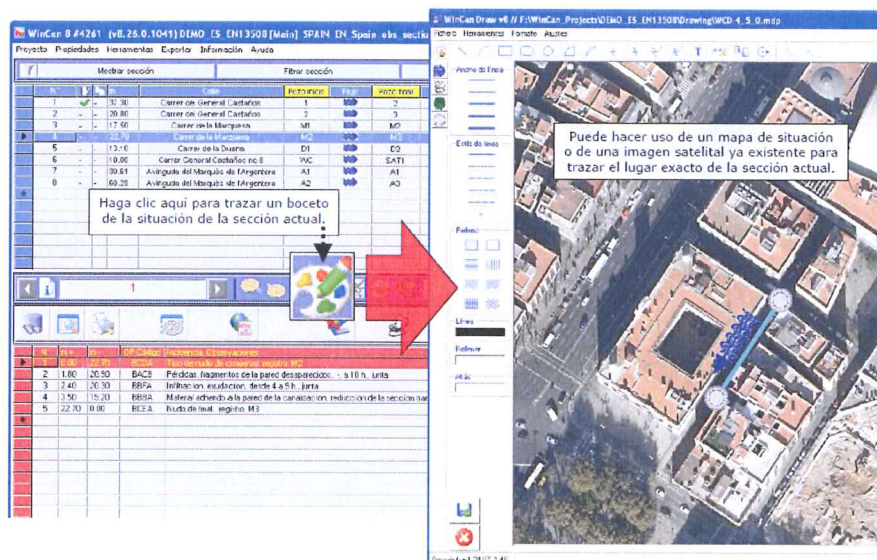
WinCan 8 #4261 (v8.26.0.1041) DEMO_ES_EN13508[Main] SPAIN_EN Spain obs secti

Proyecto Propiedades Herramientas Exportar Información Ayuda

Mostrar sección

Filtrar sección

| | | | | Calle | Pozo inicio | | Pozo final |
|---|---|---|---|---|---|---|---|
| 1 | | | 32.30 | Carrer del General Castaños | 1 | | 2 |
| 2 | | | 20.80 | Carrer del General Castaños | 2 | | 3 |
| 3 | | | 17.50 | Carrer de la Marquesa | M1 | | M2 |
| 4 | | | 22.70 | Carrer de la Marquesa | M2 | | M3 |
| 5 | | | 13.10 | Carrer de la Duana | D1 | | D2 |
| 6 | | | 10.00 | Carrer General Castaños no 8 | WC | | SAT1 |
| 7 | | | 30.61 | Avinguda del Marquès de l'Argentera | A1 | | A1 |
| 8 | | | 60.25 | Avinguda del Marquès de l'Argentera | A2 | | A3 |

Haga clic aquí para trazar un boceto de la situación de la sección actual.

1

| N | | | OP Código | Incidencia, Observaciones |
|---|---|---|---|---|
| 1 | 0.00 | 22.70 | BCDA | Nudo de inicio de conexión registro M2 |
| 2 | 1.80 | 20.90 | BACB | Pérdidas fragmentos de la pared desaparecidos, - a 10 h, junta |
| 3 | 2.40 | 20.30 | BBFA | Infiltración, exudación, desde 4 a 5 h, junta |
| 4 | 3.50 | 19.20 | BBBA | Material adherido a la pared de la canalización, reducción de la sección tra |
| 5 | 22.70 | 0.00 | BCEA | Nudo de final, registro M3 |

WinCan Draw v8 // F:\WinCan_Projects\DEMO_ES_EN13508\Drawing\WCD_4_5_0.mdp

Fichero Herramientas Formato Ajustes

Ancho de línea

Estilo de línea

Relleno

Línea

Rellenar

Alfa

Puede hacer uso de un mapa de situación o de una imagen satelital ya existente para trazar el lugar exacto de la sección actual.